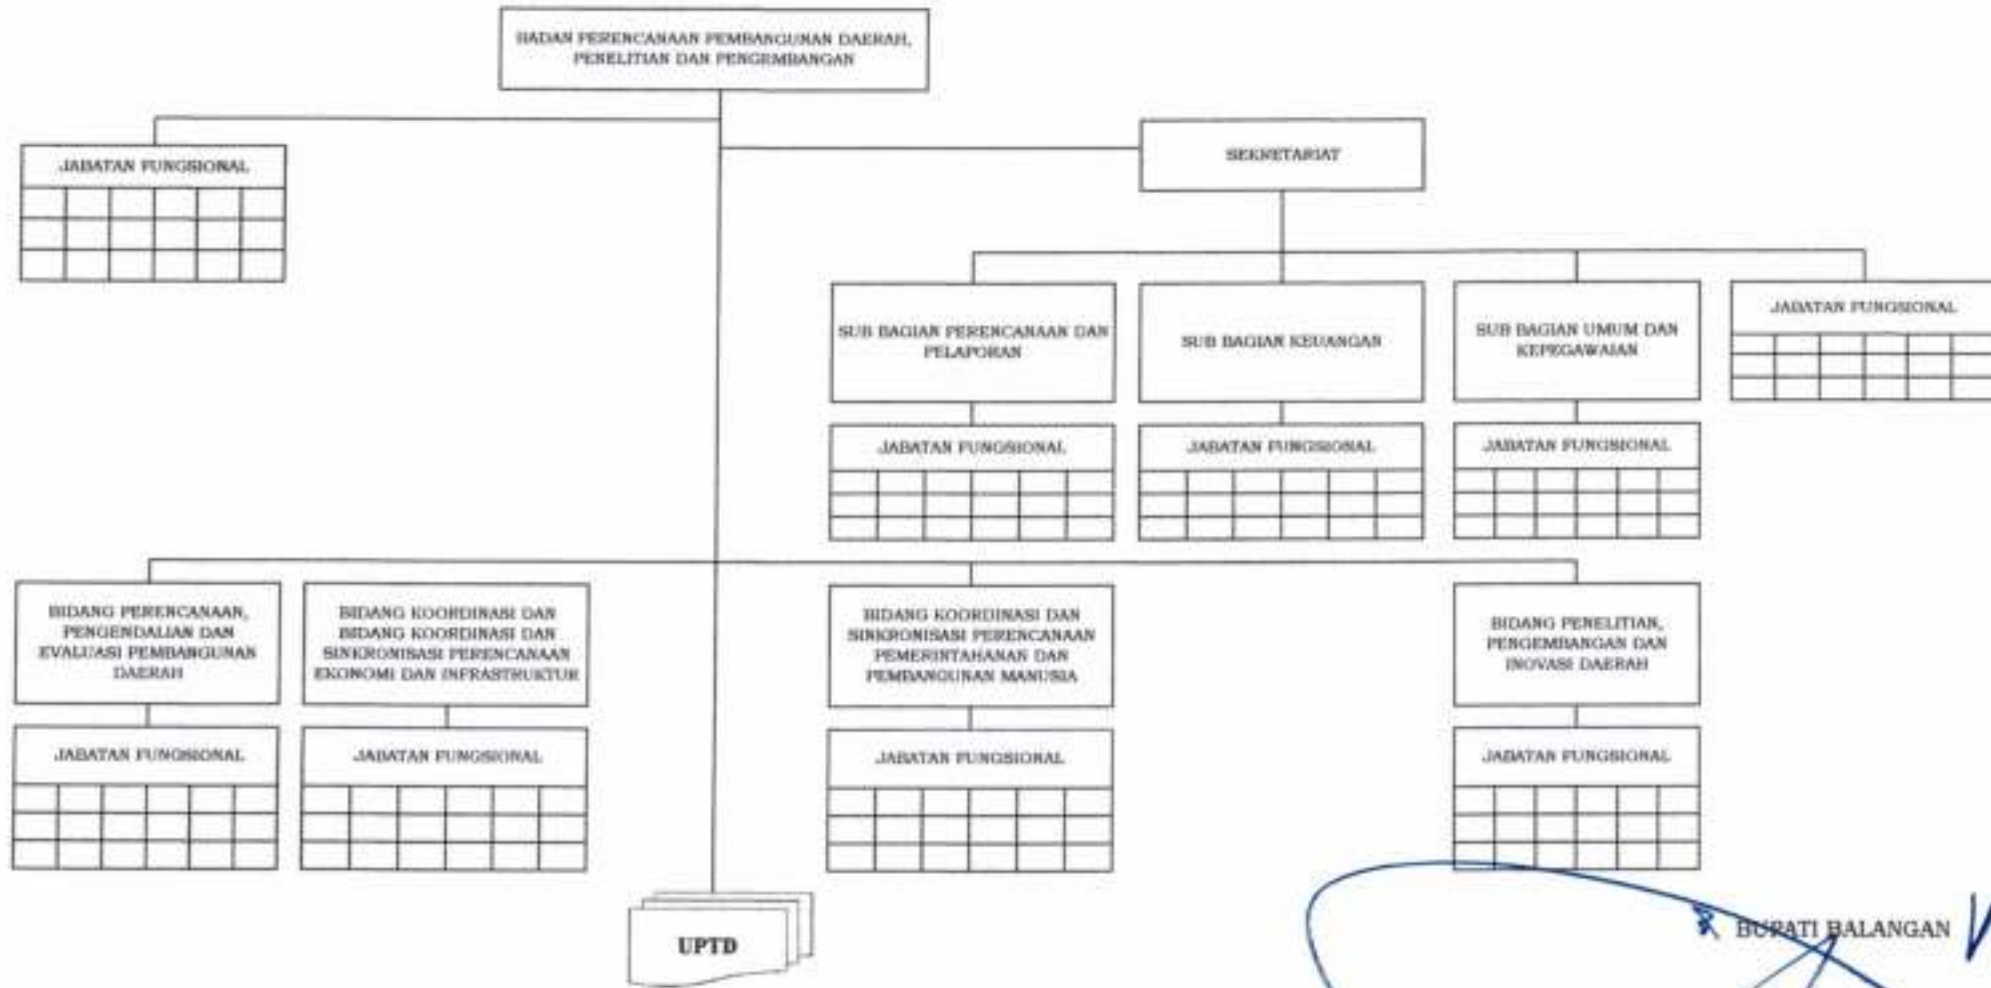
BADAN PERENCANAAN PEMBANGUNAN DAERAH, PENELITIAN DAN PENGEMBANGAN

JABATAN FUNGSIONAL

SEKRETARIAT

SUB BAGIAN PERENCANAAN DAN PELAPORAN

SUB BAGIAN KEUANGAN

SUB BAGIAN UMUM DAN KEPEGAWAIAN

JABATAN FUNGSIONAL

JABATAN FUNGSIONAL

JABATAN FUNGSIONAL

JABATAN FUNGSIONAL

BIDANG PERENCANAAN, PENGENDALIAN DAN EVALUASI PEMBANGUNAN DAERAH

BIDANG KOORDINASI DAN BIDANG KOORDINASI DAN SINKRONISASI PERENCANAAN EKONOMI DAN INFRASTRUKTUR

BIDANG KOORDINASI DAN SINKRONISASI PERENCANAAN PEMERINTAHANAN DAN PEMBANGUNAN MANUSIA

BIDANG PENELITIAN, PENGEMBANGAN DAN INOVASI DAERAH

JABATAN FUNGSIONAL

JABATAN FUNGSIONAL

JABATAN FUNGSIONAL

JABATAN FUNGSIONAL

UPTD

BUPATI BALANGAN